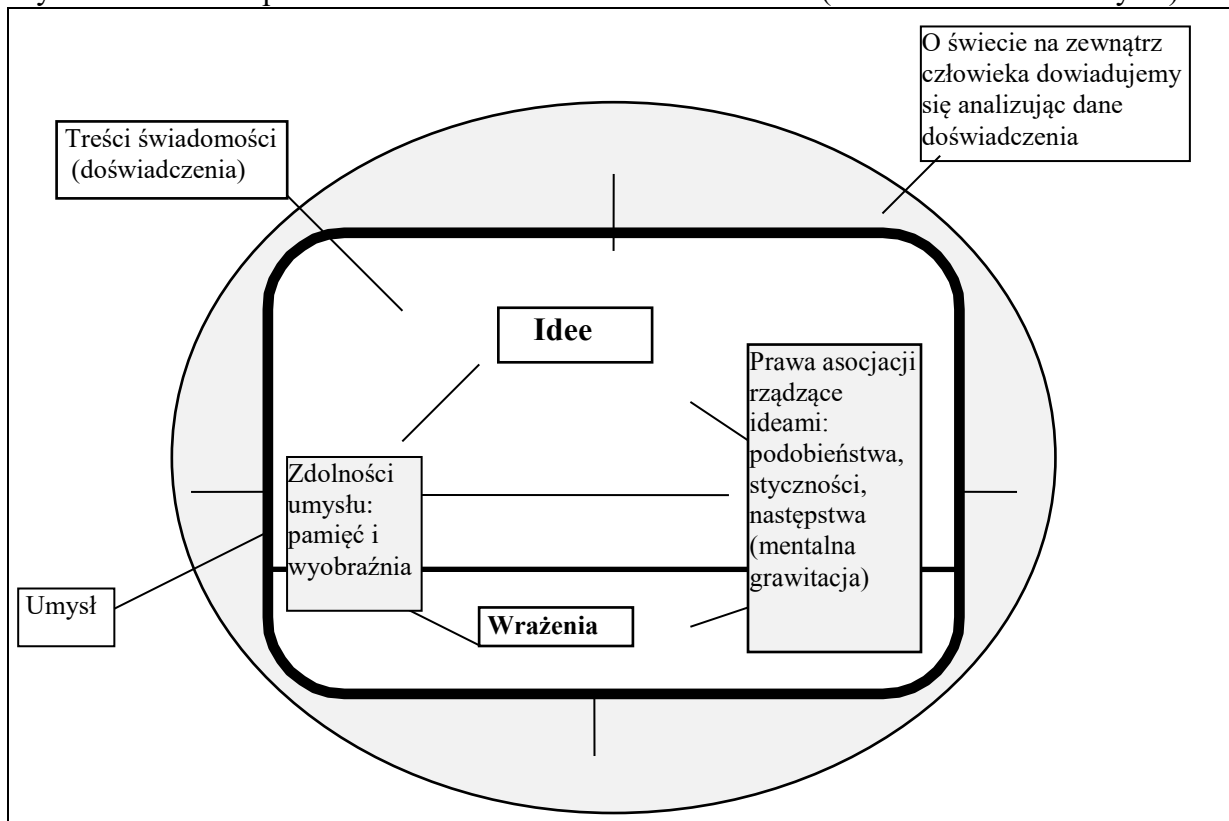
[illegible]

O świecie na zewnątrz człowieka dowiadujemy się analizując dane doświadczenia

Treści świadomości (doświadczenia)

Idee

Prawa asocjacji rządzące ideami: podobieństwa, styczności, następstwa (mentalna grawitacja)

Zdolności umysłu: pamięć i wyobraźnia

Umysł

Wrażenia